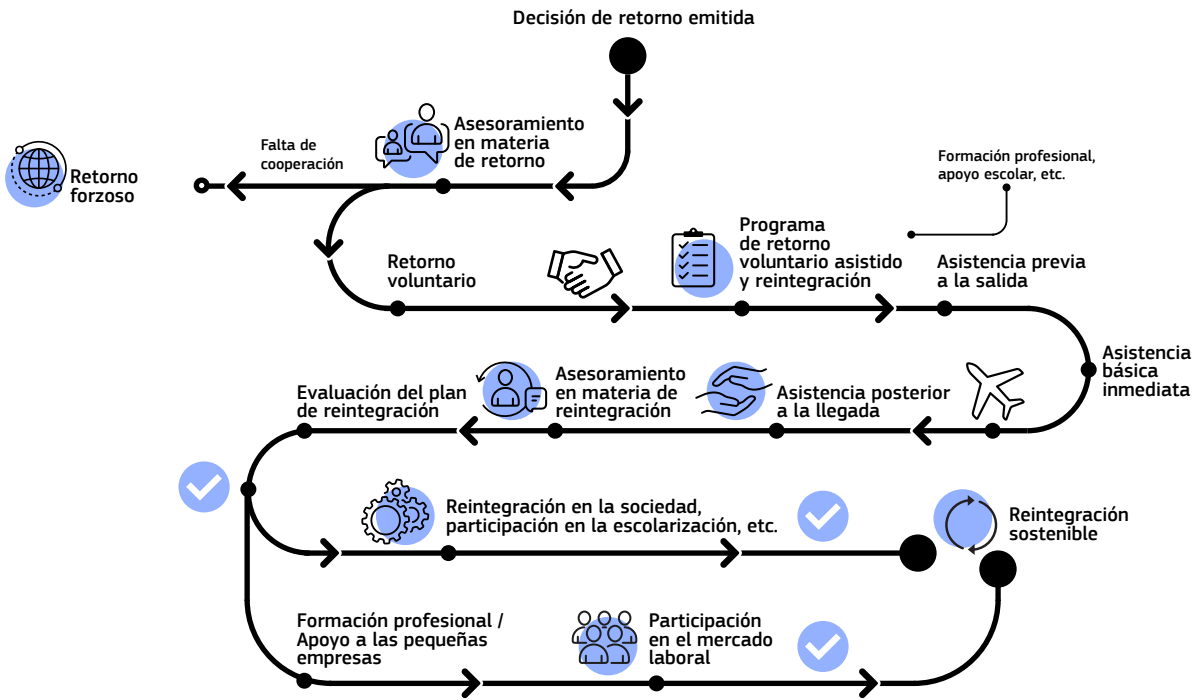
Decisión de retorno emitida

Asesoramiento en materia de retorno

Falta de cooperación

Retorno forzoso

Formación profesional, apoyo escolar, etc.

Retorno voluntario

Programa de retorno voluntario asistido y reintegración

Asistencia previa a la salida

Asistencia básica inmediata

Evaluación del plan de reintegración

Asesoramiento en materia de reintegración

Asistencia posterior a la llegada

Reintegración en la sociedad, participación en la escolarización, etc.

Reintegración sostenible

Formación profesional / Apoyo a las pequeñas empresas

Participación en el mercado laboral